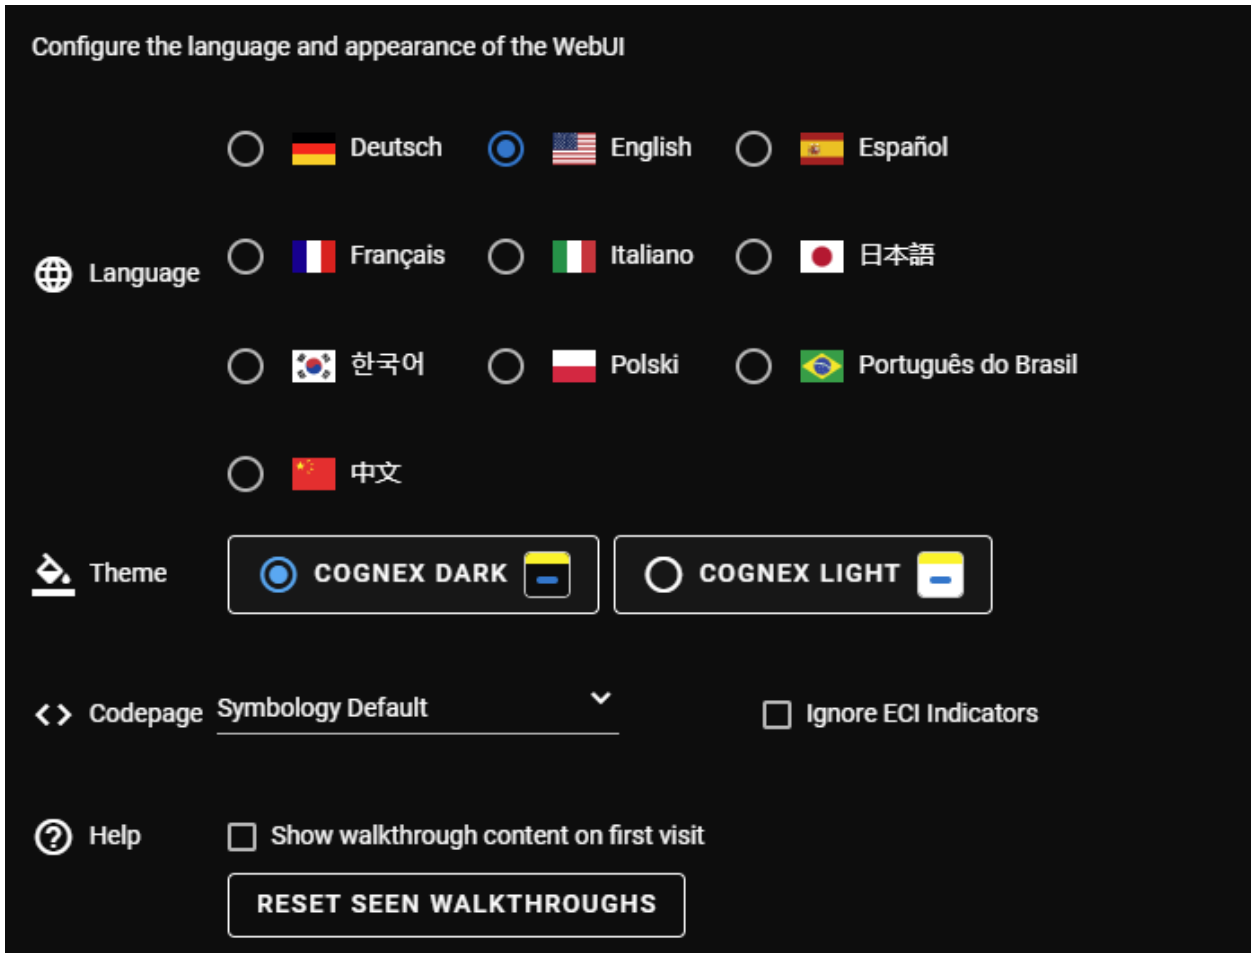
Configure the language and appearance of the WebUI

Language

Deutsch English Español

Français Italiano 日本語

한국어 Polski Português do Brasil

中文

Theme

COGNEX DARK

COGNEX LIGHT

Codepage Symbology Default

Ignore ECI Indicators

Help

Show walkthrough content on first visit

RESET SEEN WALKTHROUGHS